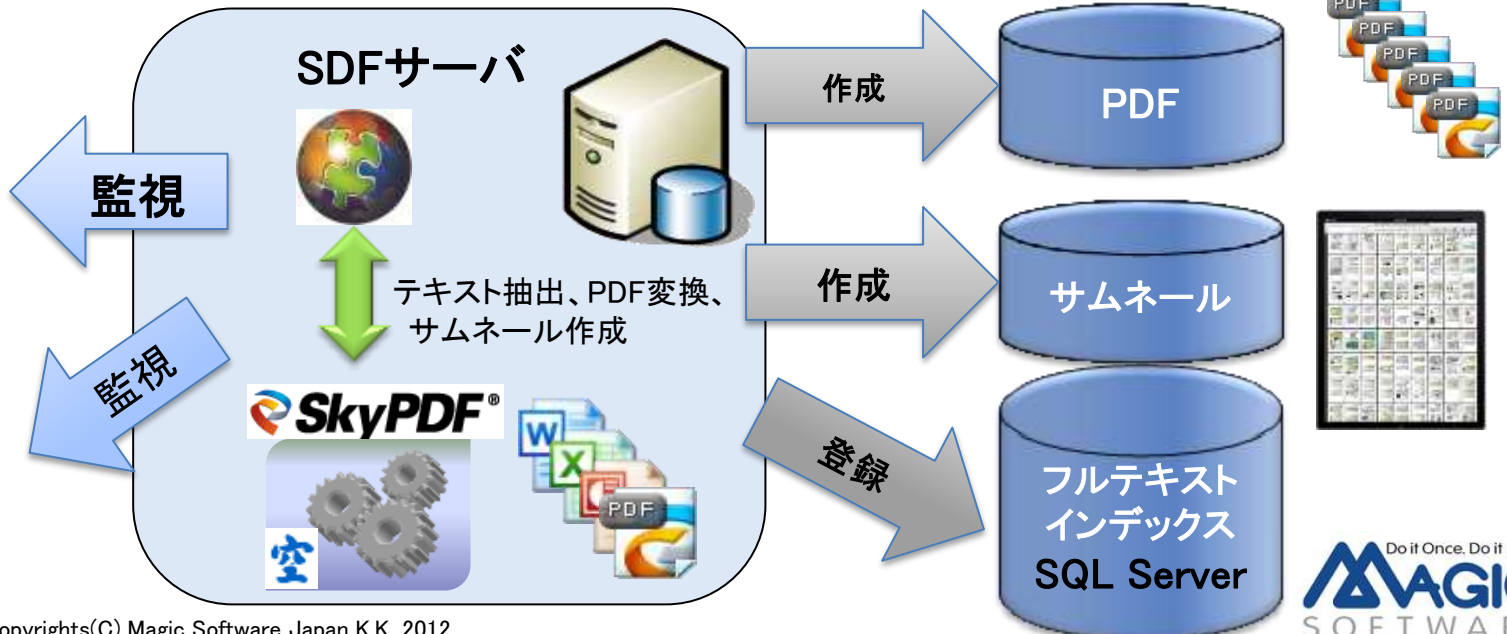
SDFサーバ

監視

監視

テキスト抽出、PDF変換、サムネール作成

SkyPDF®

空

W

X

PDF

作成

作成

登録

PDF

サムネール

フルテキストインデックス
SQL Server

PDF
PDF
PDF
PDF
PDF

Do it Once. Do it
MAGI
SOFTWA

opyrights(C) Magic Software Japan K.K. 2012